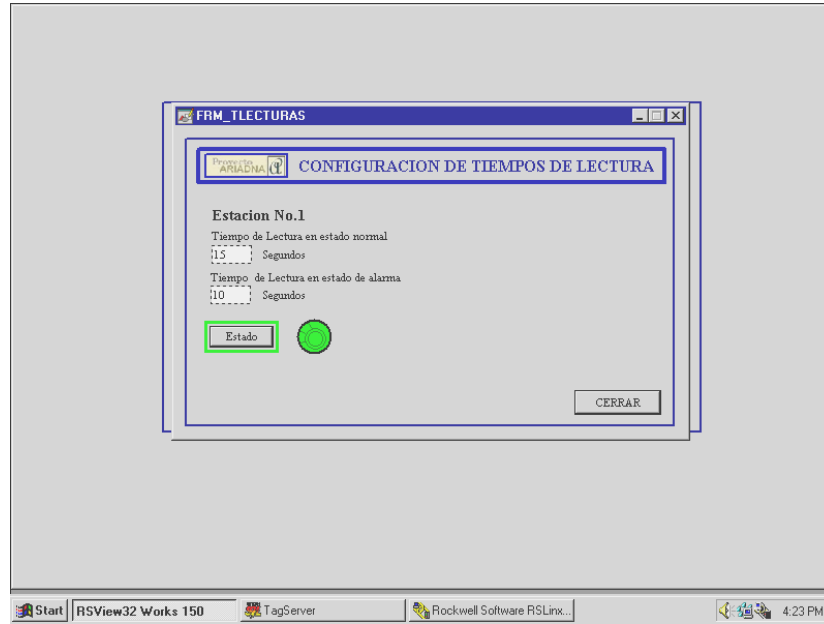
FRM_TLECTURAS

Proyecto ARIADNA

CONFIGURACION DE TIEMPOS DE LECTURA

Estacion No.1

Tiempo de Lectura en estado normal

15 Segundos

Tiempo de Lectura en estado de alarma

10 Segundos

Estado

CERRAR

Start | RSView32 Works 150 | TagServer | Rockwell Software RSLinx... | 4:23 PM